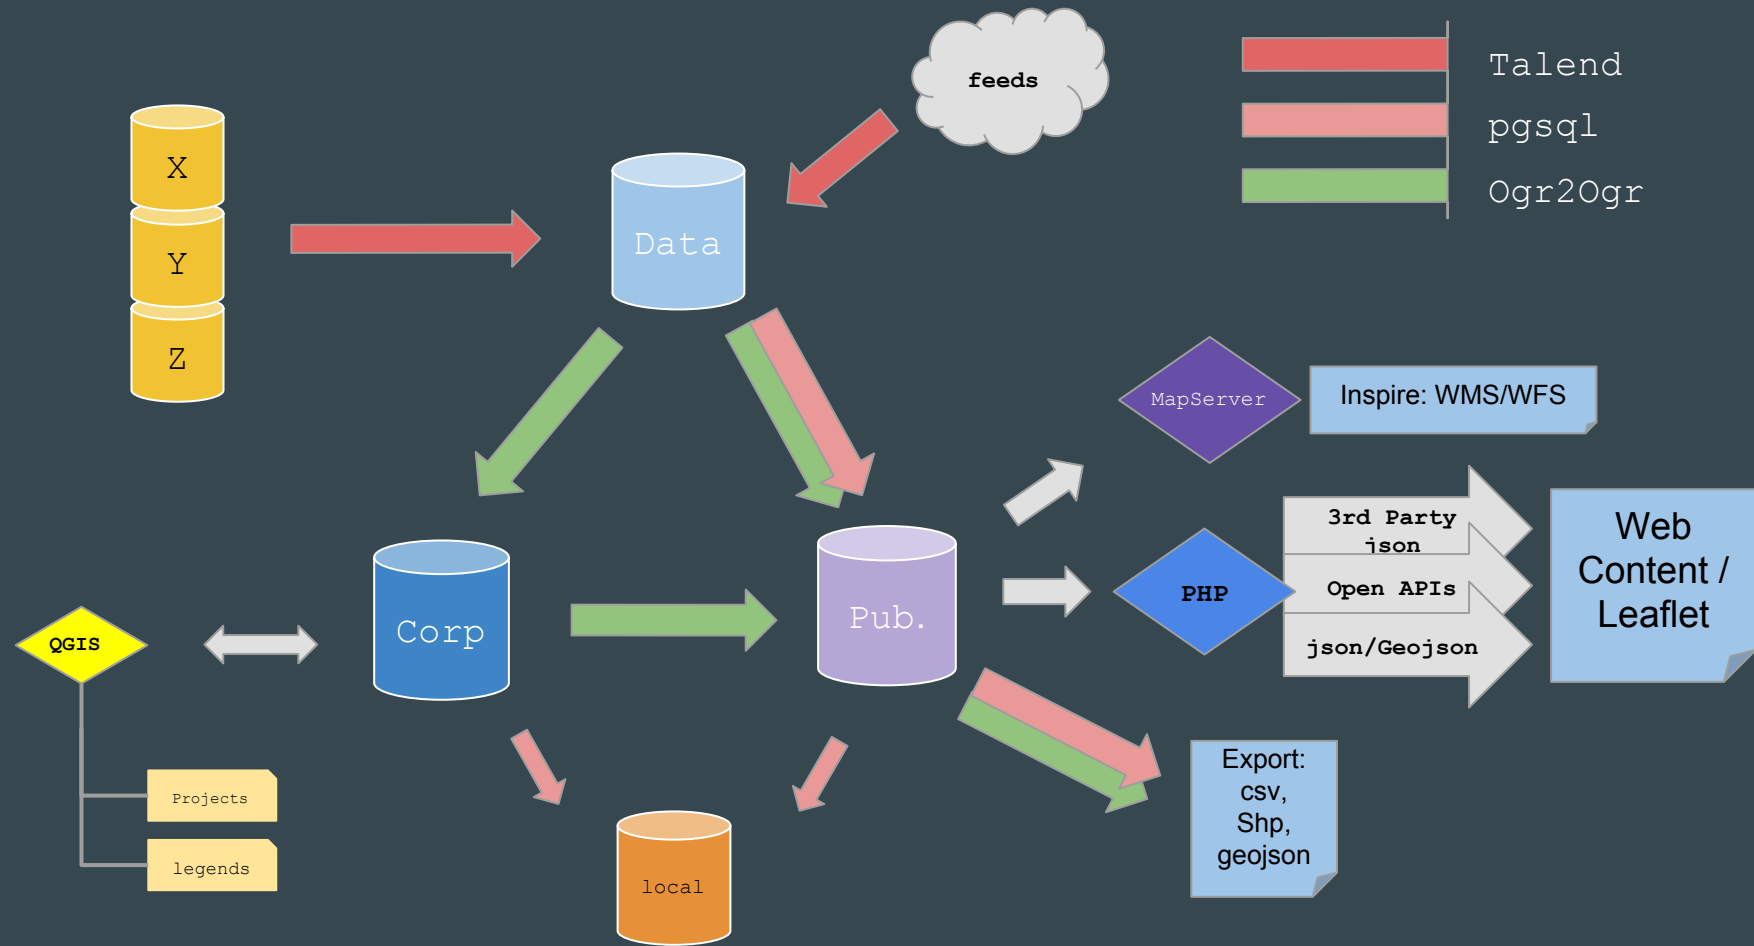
feeds

Talend
pgsql
Ogr2Ogr

X
Y
Z

Data

MapServer

Inspire: WMS/WFS

3rd Party json

Open APIs

json/Geojson

PHP

Web Content / Leaflet

QGIS

Corp

Pub.

Projects

legends

local

Export: csv, Shp, geojson